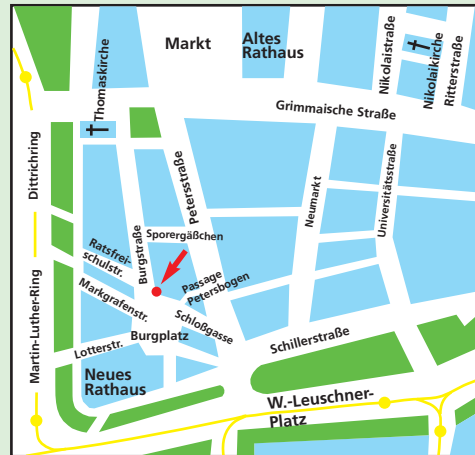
Markt

Altes Rathaus

Thomaskirche

Nikolaistraße

Nikolaikirche

Ritterstraße

Grimmaische Straße

Dittrichring

Petersstraße

Neumarkt

Universitätsstraße

Sporergäßchen

Ratsfreischulstr.

Burgstraße

Passage Petersbogen

Markgrafenstr.

Schloßgasse

Burgplatz

Lotterstr.

Schillerstraße

Martin-Luther-Ring

Neues Rathaus

W.-Leuschner-Platz